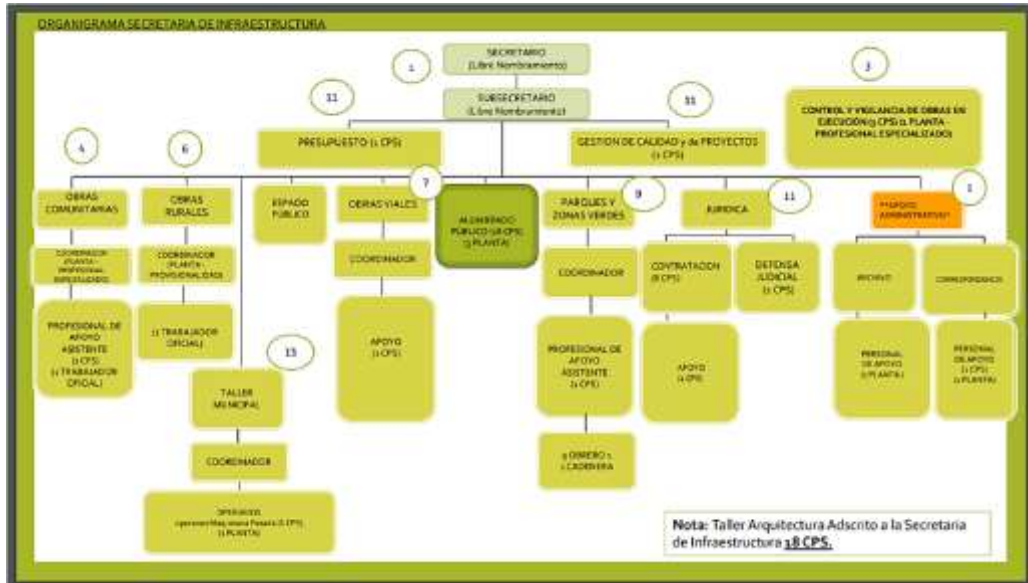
ORGANIGRAMA SECRETARIA DE INFRAESTRUCTURA

1

SECRETARIO
(Libre Nombramiento)

SUBSECRETARIO
(Libre Nombramiento)

11

11

3

CONTROL Y VIGILANCIA DE OBRAS EN EJECUCIÓN(3 CPS) 1 PLANTA - PROFESIONAL ESPECIALIZADO)

PRESUPUESTO (1 CPS)

GESTION DE CALIDAD y de PROYECTOS (1 CPS)

4

6

7

9

11

1

OBRAS COMUNITARIAS

OBRAS RURALES

ESPACIO PUBLICO

OBRAS VIALES

ALUMBRADO PUBLICO (18 CPS) (3 PLANTA)

PARQUES Y ZONAS VERDES

JURIDICA

APOYO ADMINISTRATIVO

COORDINADOR (PLANTA - PROFESIONAL ESPECIALIZADO)

COORDINADOR (PLANTA - PROFESIONAL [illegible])

COORDINADOR

COORDINADOR

CONTRATACION (8 CPS)

DEFENSA JUDICIAL (1 CPS)

ARCHIVO

CORRESPONDENCIA

PROFESIONAL DE APOYO ASISTENTE (1 CPS) (1 TRABAJADOR OFICIAL)

(1 TRABAJADOR OFICIAL)

APOYO (1 CPS)

PROFESIONAL DE APOYO ASISTENTE (1 CPS)

APOYO (1 CPS)

PERSONAL DE APOYO (1 PLANTA)

PERSONAL DE APOYO (1 CPS) (1 PLANTA)

13

TALLER MUNICIPAL

COORDINADOR

OPERADOR (operador Maquinaria Pesada (1 CPS) (1 PLANTA)

3 OBRERO 1 CADENERA

Nota: Taller Arquitectura Adscrito a la Secretaria de Infraestructura 18 CPS.